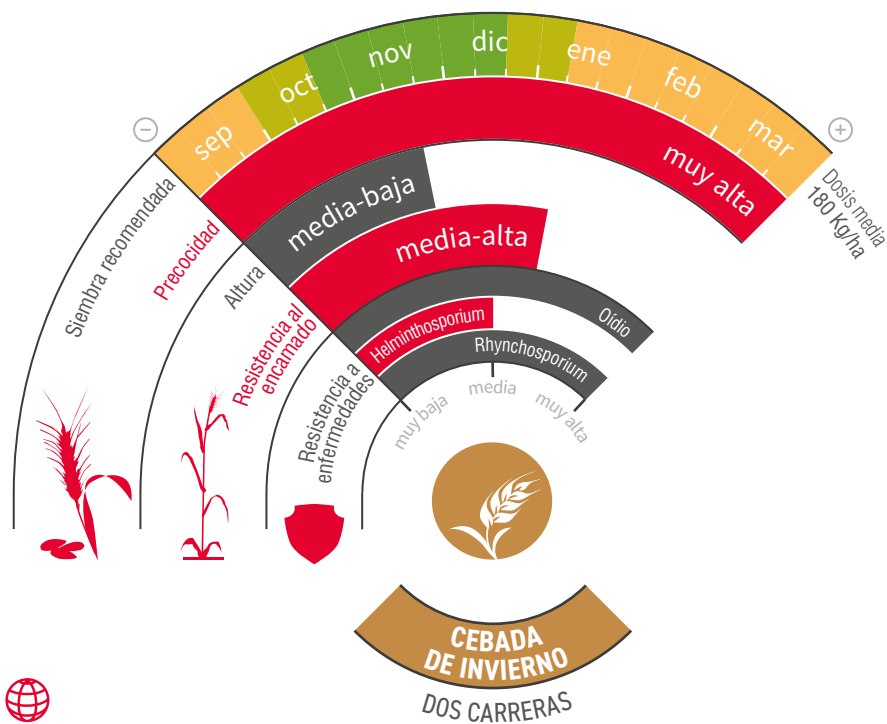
−
sep
oct
nov
dic
ene
feb
mar
+
Dosis media 180 Kg/ha
Siembra recomendada
Precocidad
muy alta
Altura
media-baja
Resistencia al encamado
media-alta
Resistencia a enfermedades
Helminthosporium
Oidio
Rhynchosporium
muy baja
media
muy alta
CEBADA DE INVIERNO
DOS CARRERAS